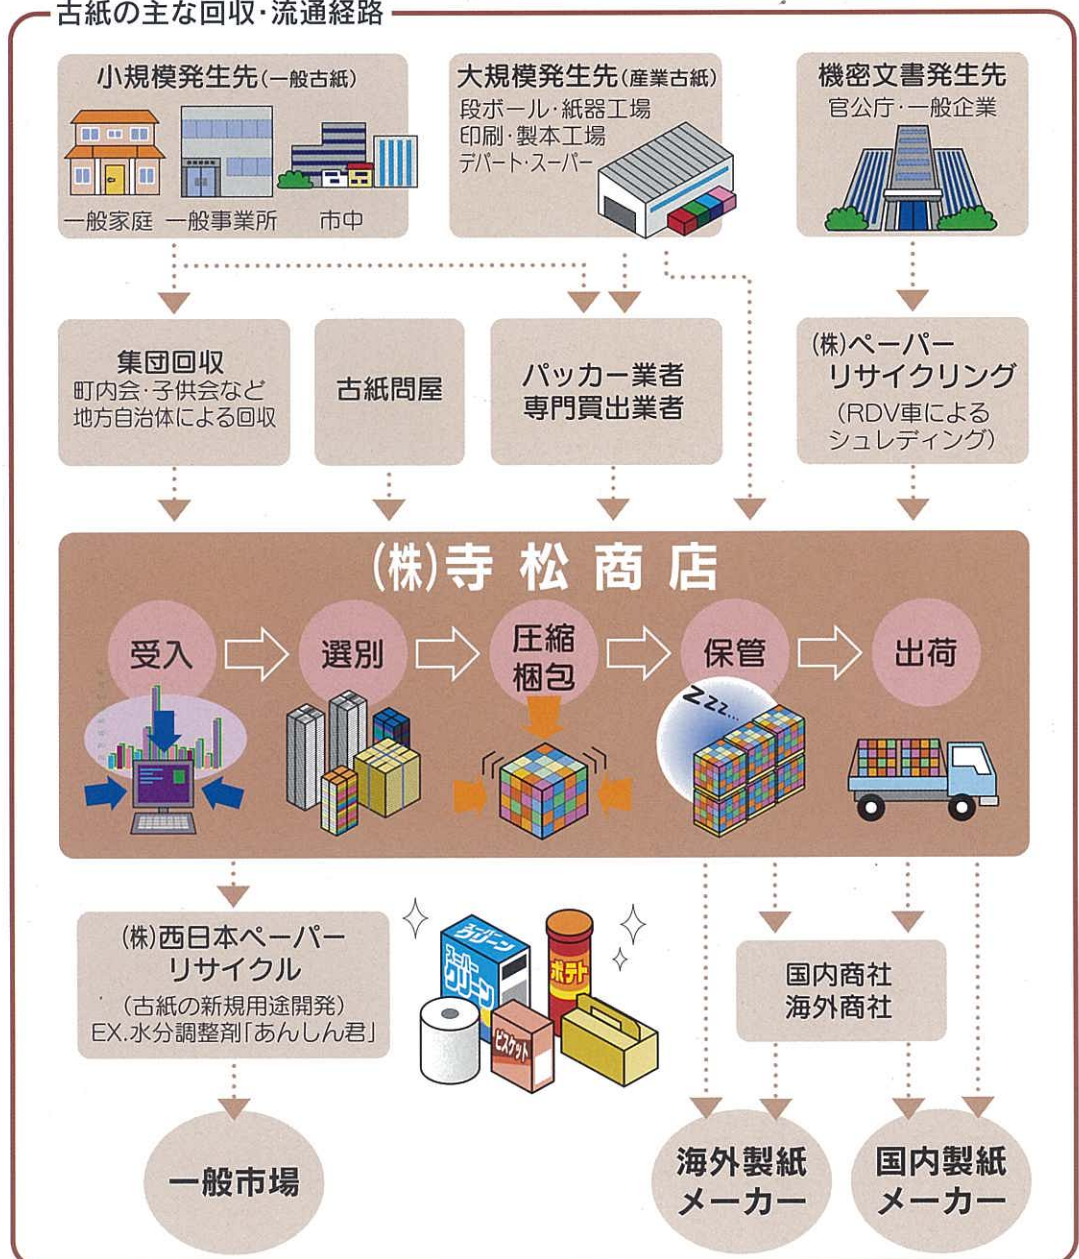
古紙の主な回収・流通経路

小規模発生先(一般古紙)
一般家庭 一般事業所 市中

大規模発生先(産業古紙)
段ボール・紙器工場
印刷・製本工場
デパート・スーパー

機密文書発生先
官公庁・一般企業

集団回収
町内会・子供会など
地方自治体による回収

古紙問屋

パッカー業者
専門買出業者

(株)ペーパーリサイクリング
(RDV車によるシュレディング)

(株)寺松商店

受入 選別 圧縮梱包 保管 出荷

Zzz...

(株)西日本ペーパーリサイクル
(古紙の新規用途開発)
EX.水分調整剤「あんしん君」

スーパークリーン
ポテト
ビスケット

国内商社
海外商社

一般市場

海外製紙メーカー

国内製紙メーカー